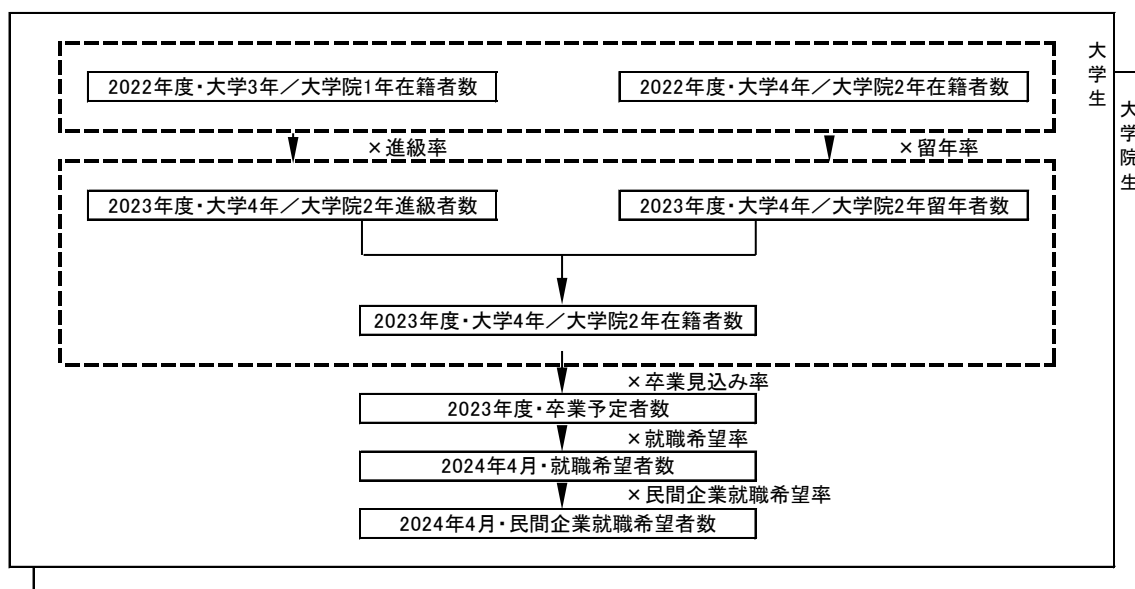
2022年度・大学3年／大学院1年在籍者数

2022年度・大学4年／大学院2年在籍者数

大学生

大学院生

×進級率

×留年率

2023年度・大学4年／大学院2年進級者数

2023年度・大学4年／大学院2年留年者数

2023年度・大学4年／大学院2年在籍者数

×卒業見込み率

2023年度・卒業予定者数

×就職希望率

2024年4月・就職希望者数

×民間企業就職希望率

2024年4月・民間企業就職希望者数